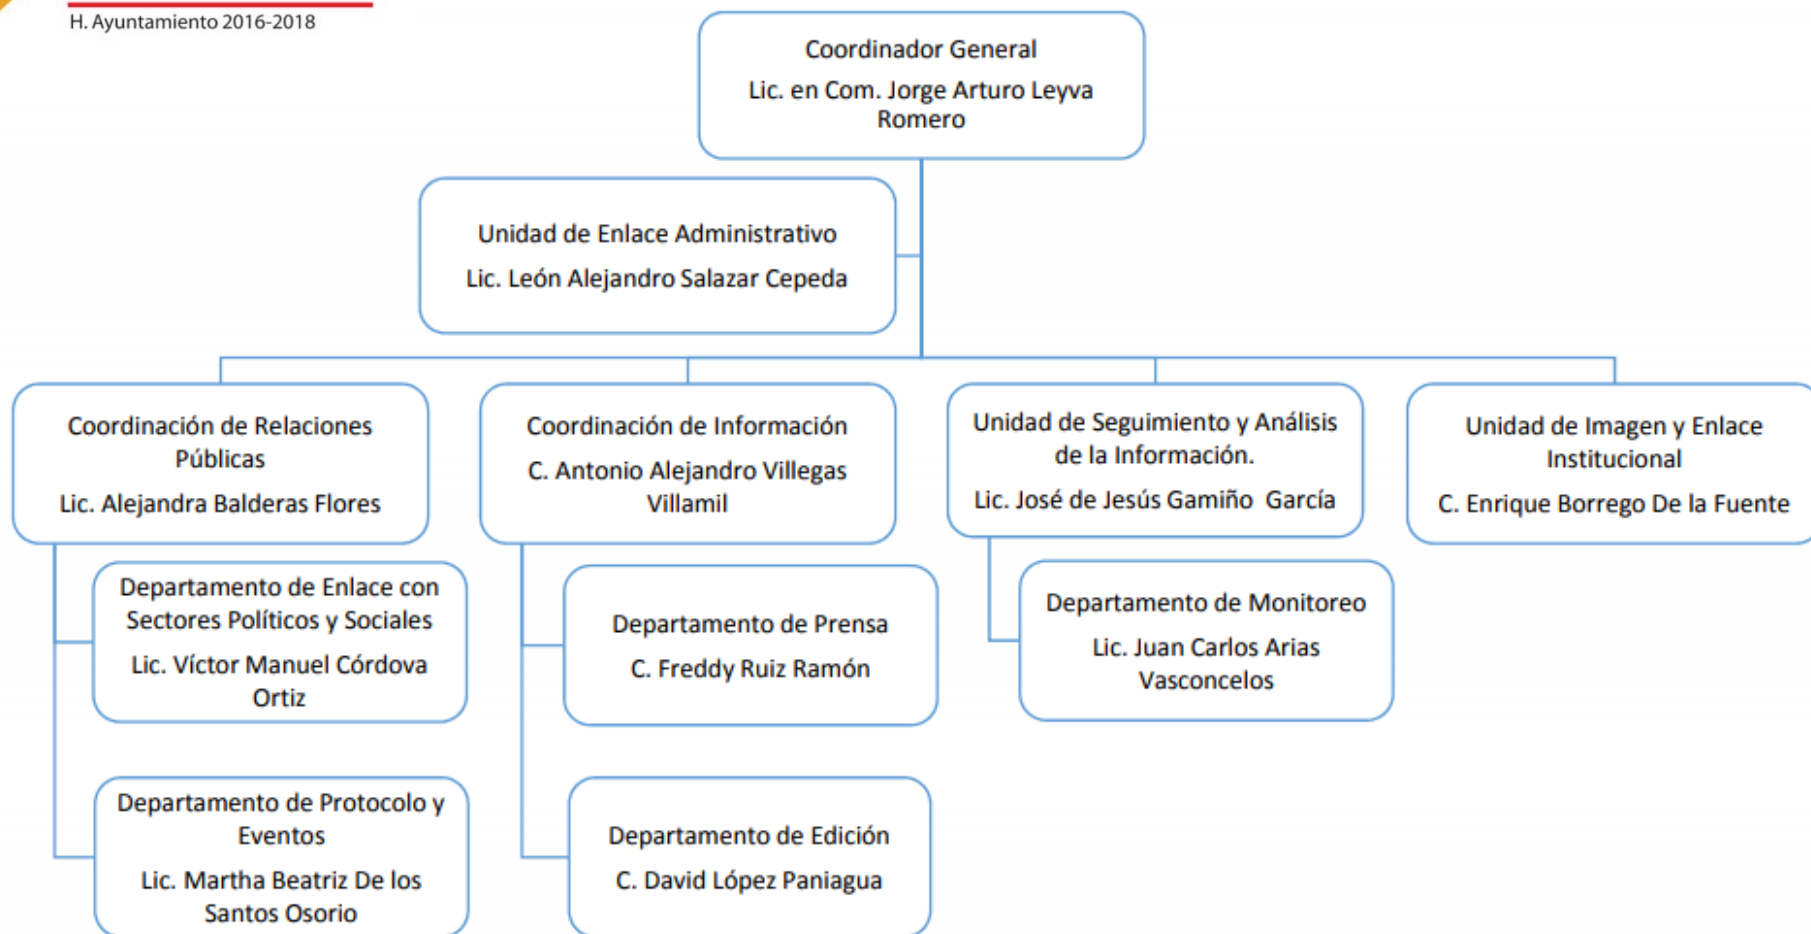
H. Ayuntamiento 2016-2018

Coordinador General
Lic. en Com. Jorge Arturo Leyva Romero

Unidad de Enlace Administrativo
Lic. León Alejandro Salazar Cepeda

Coordinación de Relaciones Públicas
Lic. Alejandra Balderas Flores

Departamento de Enlace con Sectores Políticos y Sociales
Lic. Víctor Manuel Córdova Ortiz

Departamento de Protocolo y Eventos
Lic. Martha Beatriz De los Santos Osorio

Coordinación de Información
C. Antonio Alejandro Villegas Villamil

Departamento de Prensa
C. Freddy Ruiz Ramón

Departamento de Edición
C. David López Paniagua

Unidad de Seguimiento y Análisis de la Información.
Lic. José de Jesús Gamiño García

Departamento de Monitoreo
Lic. Juan Carlos Arias Vasconcelos

Unidad de Imagen y Enlace Institucional
C. Enrique Borrego De la Fuente